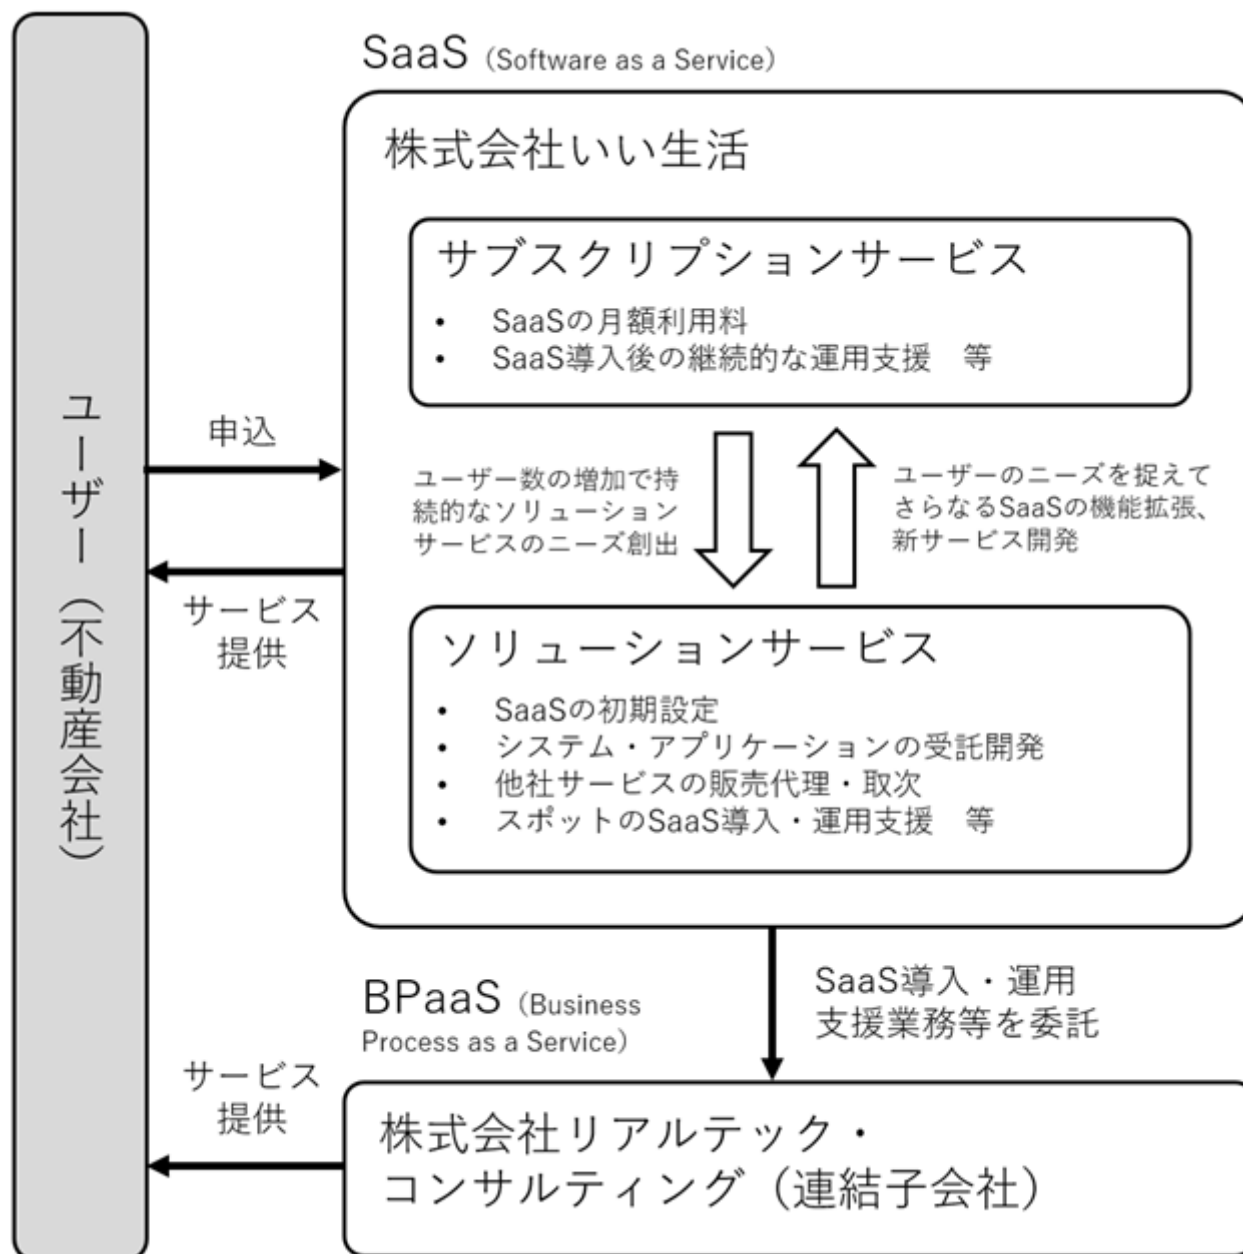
ユーザー（不動産会社）

SaaS（Software as a Service）

株式会社いい生活

サブスクリプションサービス
• SaaSの月額利用料
• SaaS導入後の継続的な運用支援　等

申込

サービス提供

ユーザー数の増加で持続的なソリューションサービスのニーズ創出

ユーザーのニーズを捉えてさらなるSaaSの機能拡張、新サービス開発

ソリューションサービス
• SaaSの初期設定
• システム・アプリケーションの受託開発
• 他社サービスの販売代理・取次
• スポットのSaaS導入・運用支援　等

BPaaS（Business Process as a Service）

SaaS導入・運用支援業務等を委託

サービス提供

株式会社リアルテック・コンサルティング（連結子会社）